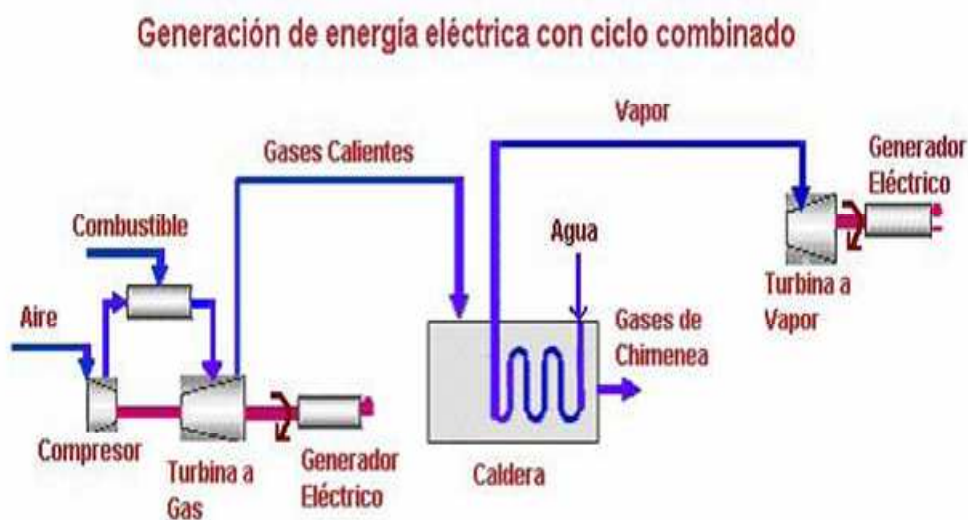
Generación de energía eléctrica con ciclo combinado

Vapor

Gases Calientes

Generador Eléctrico

Combustible

Agua

Turbina a Vapor

Aire

Gases de Chimenea

Compresor

Turbina a Gas

Generador Eléctrico

Caldera